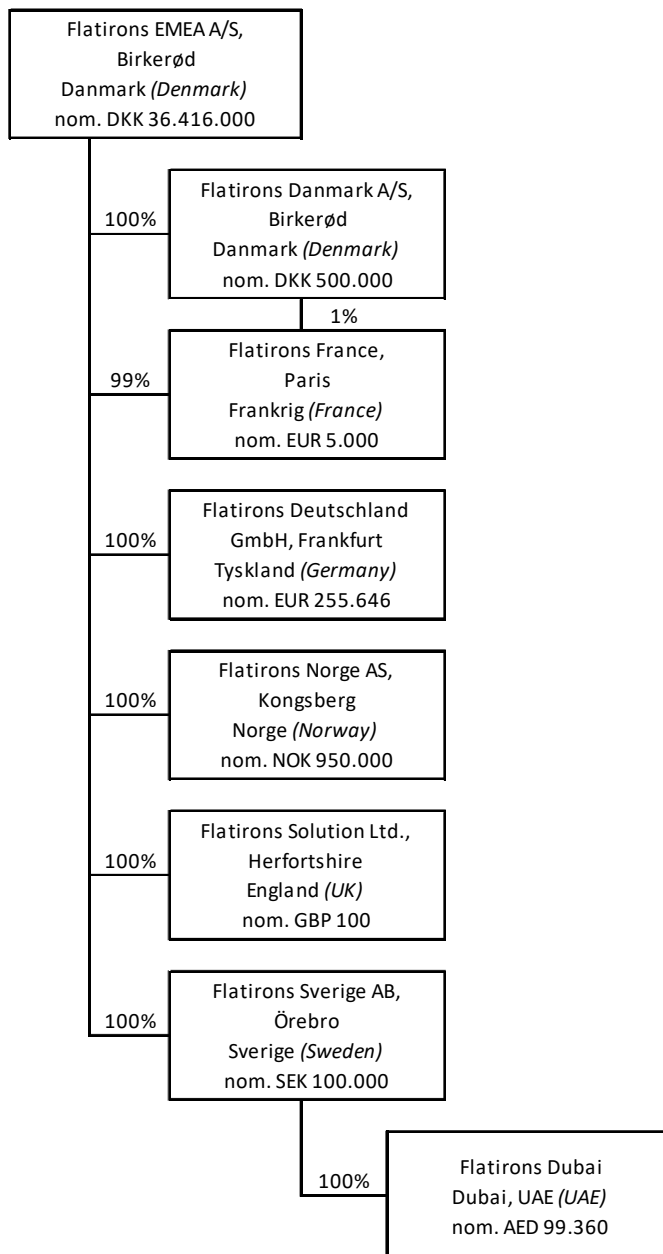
Flatirons EMEA A/S, Birkerød
Danmark *(Denmark)*
nom. DKK 36.416.000

100%

Flatirons Danmark A/S, Birkerød
Danmark *(Denmark)*
nom. DKK 500.000

1%

99%

Flatirons France, Paris
Frankrig *(France)*
nom. EUR 5.000

100%

Flatirons Deutschland GmbH, Frankfurt
Tyskland *(Germany)*
nom. EUR 255.646

100%

Flatirons Norge AS, Kongsberg
Norge *(Norway)*
nom. NOK 950.000

100%

Flatirons Solution Ltd., Herfortshire
England *(UK)*
nom. GBP 100

100%

Flatirons Sverige AB, Örebro
Sverige *(Sweden)*
nom. SEK 100.000

100%

Flatirons Dubai
Dubai, UAE *(UAE)*
nom. AED 99.360